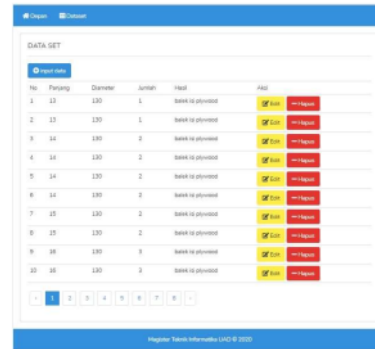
Depan Dataset

DATA SET

Import data

| No | Panjang | Diameter | Jumlah | Hasil | Aksi |
|---|---|---|---|---|---|
| 1 | 13 | 130 | 1 | baiek io plywood | Edit Hapus |
| 2 | 13 | 130 | 1 | baiek io plywood | Edit Hapus |
| 3 | 14 | 130 | 2 | baiek io plywood | Edit Hapus |
| 4 | 14 | 130 | 2 | baiek io plywood | Edit Hapus |
| 5 | 14 | 130 | 2 | baiek io plywood | Edit Hapus |
| 6 | 14 | 130 | 3 | baiek io plywood | Edit Hapus |
| 7 | 15 | 130 | 2 | baiek io plywood | Edit Hapus |
| 8 | 15 | 130 | 2 | baiek io plywood | Edit Hapus |
| 9 | 16 | 130 | 3 | baiek io plywood | Edit Hapus |
| 10 | 16 | 130 | 3 | baiek io plywood | Edit Hapus |

« 1 2 3 4 5 6 7 8 »

Magister Teknik Informatika UAD © 2020